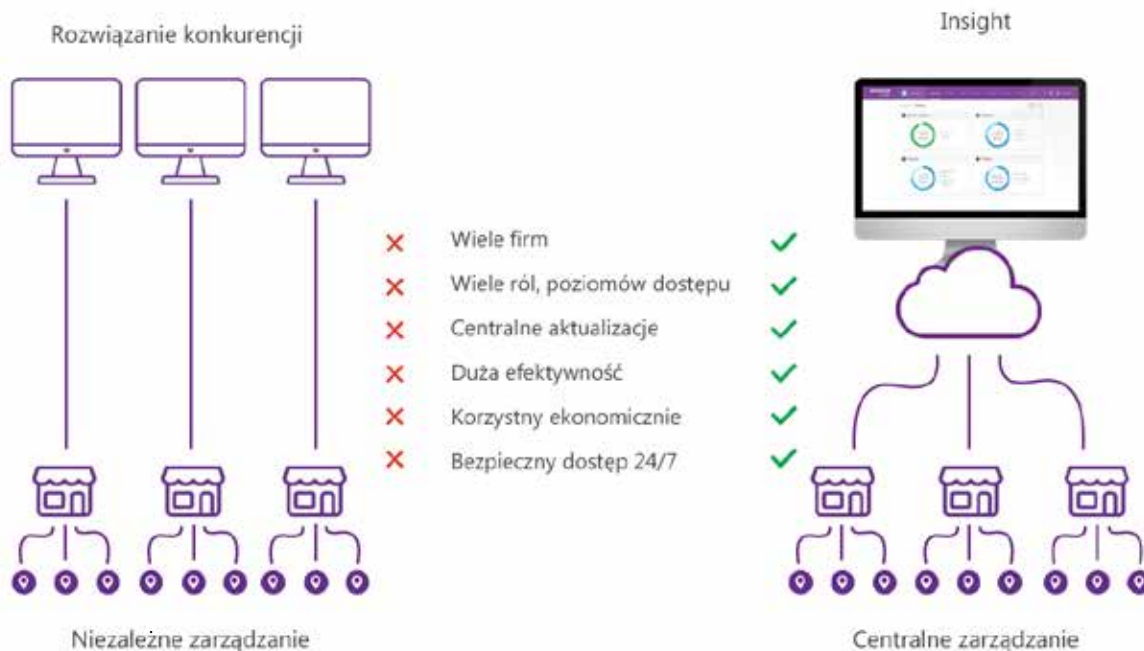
Rozwiązanie konkurencji

Insight

✕ Wiele firm ✓
✕ Wiele ról, poziomów dostępu ✓
✕ Centralne aktualizacje ✓
✕ Duża efektywność ✓
✕ Korzystny ekonomicznie ✓
✕ Bezpieczny dostęp 24/7 ✓

Niezależne zarządzanie

Centralne zarządzanie